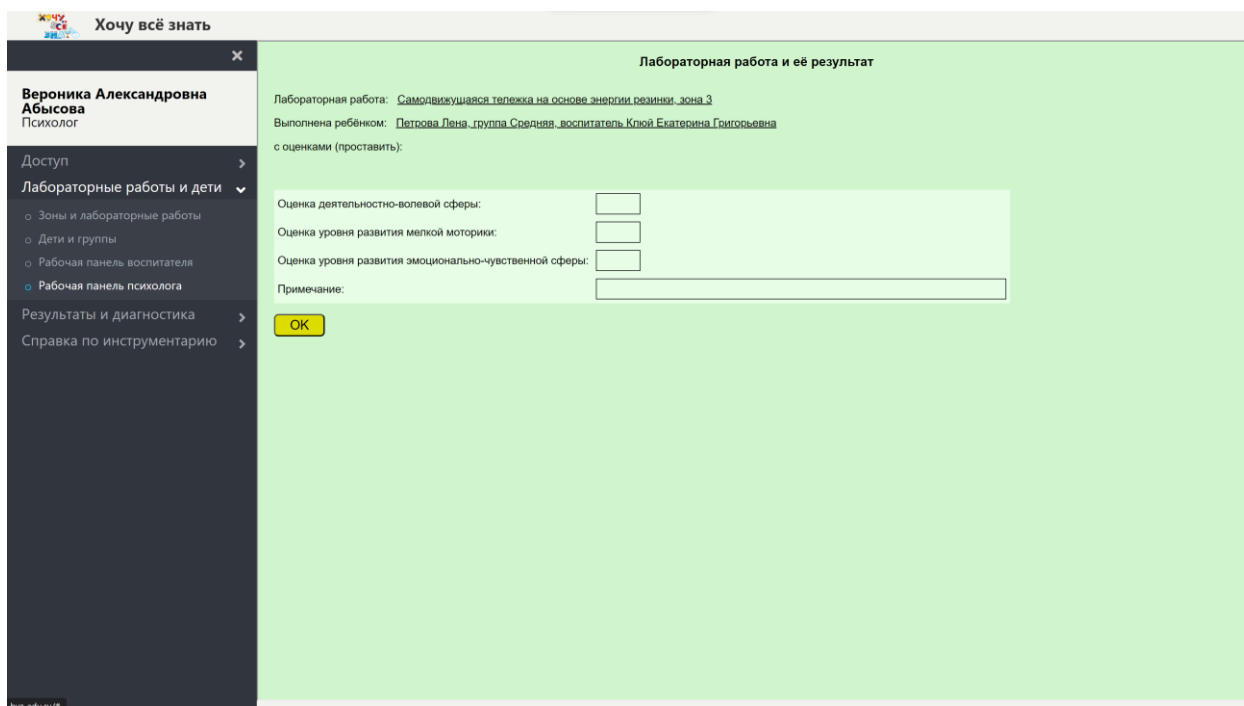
Хочу всё знать

Хочу всё знать

×

Вероника Александровна Абысова
Психолог

Доступ
Лабораторные работы и дети
Зоны и лабораторные работы
Дети и группы
Рабочая панель воспитателя
Рабочая панель психолога
Результаты и диагностика
Справка по инструментарию

Лабораторная работа и её результат

Лабораторная работа: Самодвижущаяся тележка на основе энергии резинки, зона 3

Выполнена ребёнком: Петрова Лена, группа Средняя, воспитатель Клюй Екатерина Григорьевна

с оценками (проставить):

Оценка деятельностно-волевой сферы:

Оценка уровня развития мелкой моторики:

Оценка уровня развития эмоционально-чувственной сферы:

Примечание:

OK

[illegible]